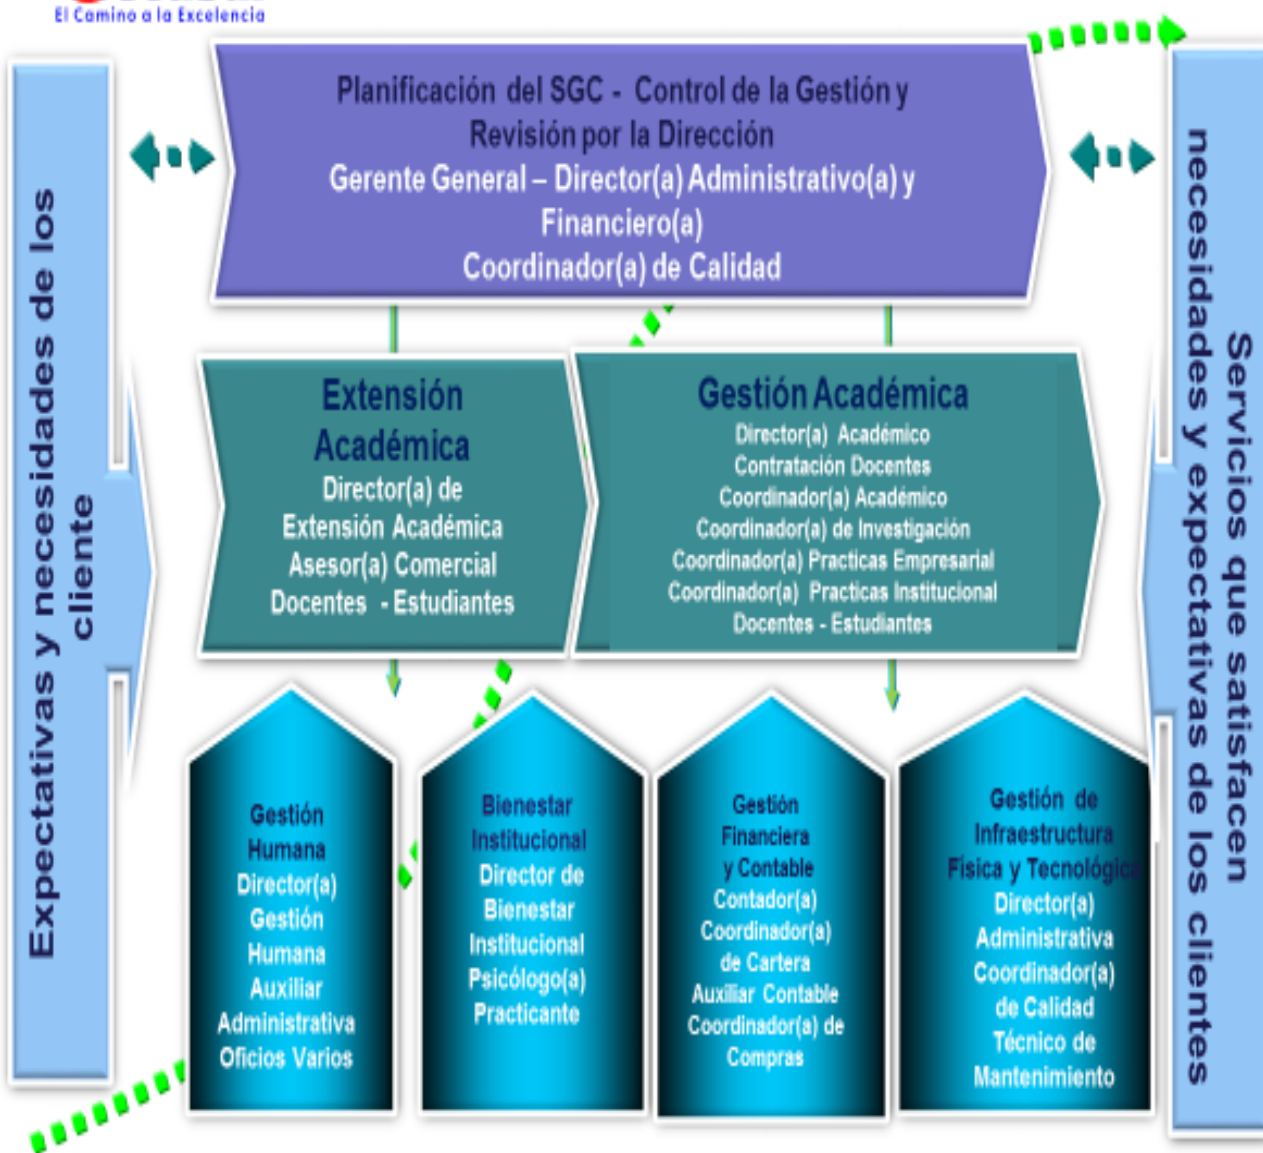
El Camino a la Excelencia

Expectativas y necesidades de los cliente

Planificación del SGC - Control de la Gestión y Revisión por la Dirección
Gerente General – Director(a) Administrativo(a) y Financiero(a)
Coordinador(a) de Calidad

Extensión Académica
Director(a) de Extensión Académica
Asesor(a) Comercial
Docentes - Estudiantes

Gestión Académica
Director(a) Académico
Contratación Docentes
Coordinador(a) Académico
Coordinador(a) de Investigación
Coordinador(a) Practicas Empresarial
Coordinador(a) Practicas Institucional
Docentes - Estudiantes

Gestión Humana
Director(a) Gestión Humana
Auxiliar Administrativa
Oficios Varios

Bienestar Institucional
Director de Bienestar Institucional
Psicólogo(a)
Practicante

Gestión Financiera y Contable
Contador(a)
Coordinador(a) de Cartera
Auxiliar Contable
Coordinador(a) de Compras

Gestión de Infraestructura Física y Tecnológica
Director(a) Administrativa
Coordinador(a) de Calidad
Técnico de Mantenimiento

Servicios que satisfacen necesidades y expectativas de los clientes